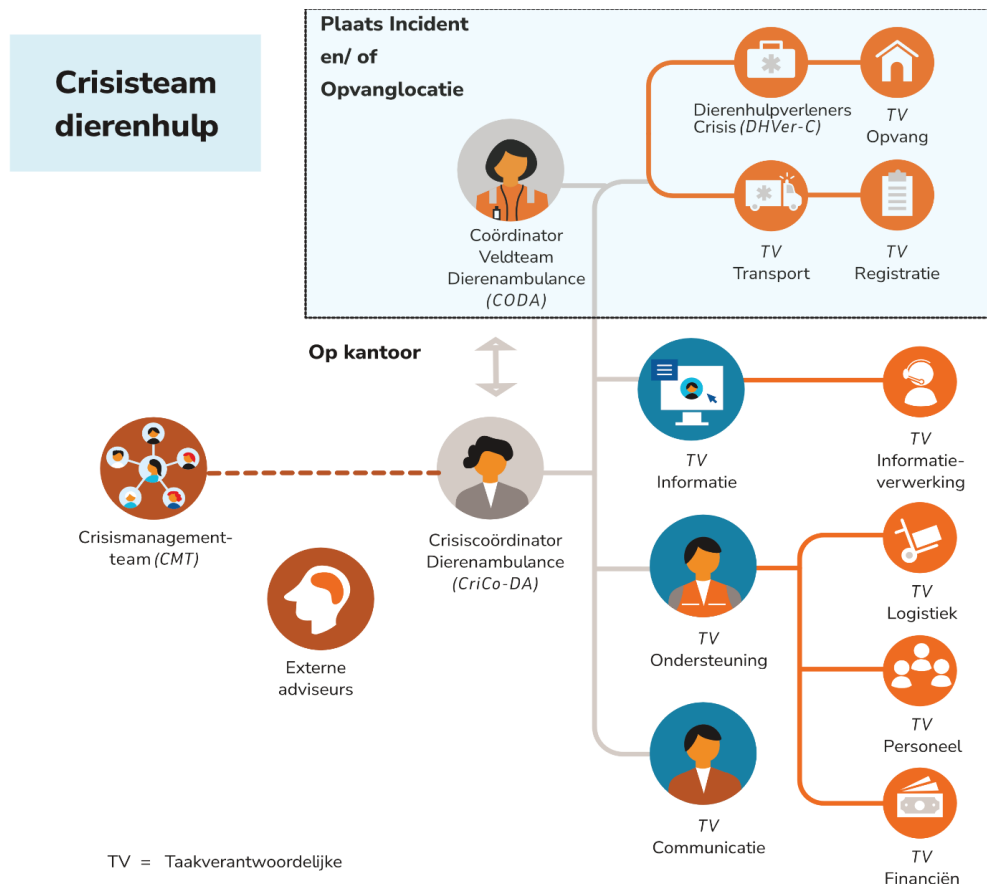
Crisisteam dierenhulp

Plaats Incident en/ of Opvanglocatie

Dierenhulpverleners Crisis (DHVer-C)

TV Opvang

Coördinator Veldteam Dierenambulance (CODA)

TV Transport

TV Registratie

Op kantoor

TV Informatie

TV Informatieverwerking

Crisismanagementteam (CMT)

Crisiscoördinator Dierenambulance (CriCo-DA)

TV Logistiek

Externe adviseurs

TV Ondersteuning

TV Personeel

TV Communicatie

TV Financiën

TV = Taakverantwoordelijke